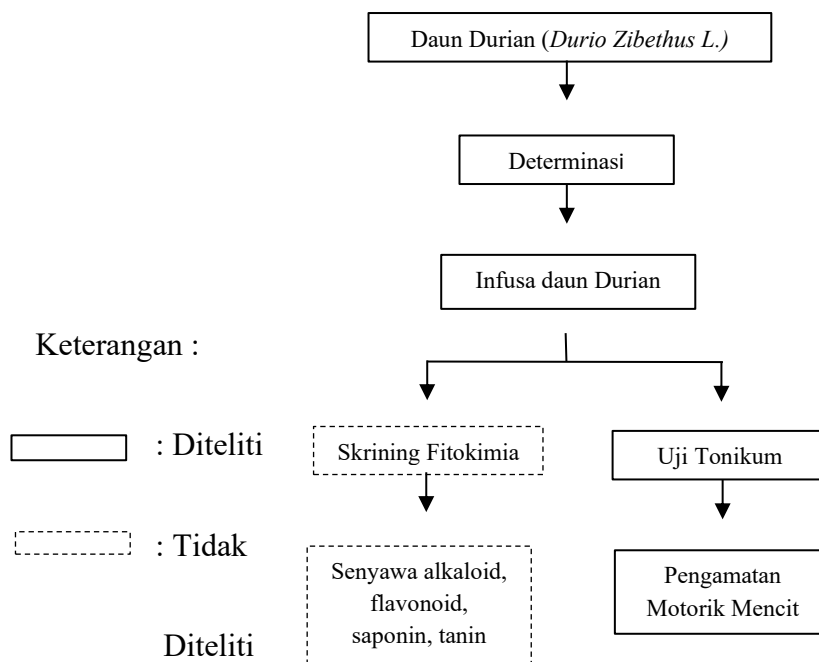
Daun Durian (*Durio Zibethus L.)*

Determinasi

Infusa daun Durian

Keterangan :

: Diteliti

: Tidak

Diteliti

Skrining Fitokimia

Senyawa alkaloid, flavonoid, saponin, tanin

Uji Tonikum

Pengamatan Motorik Mencit